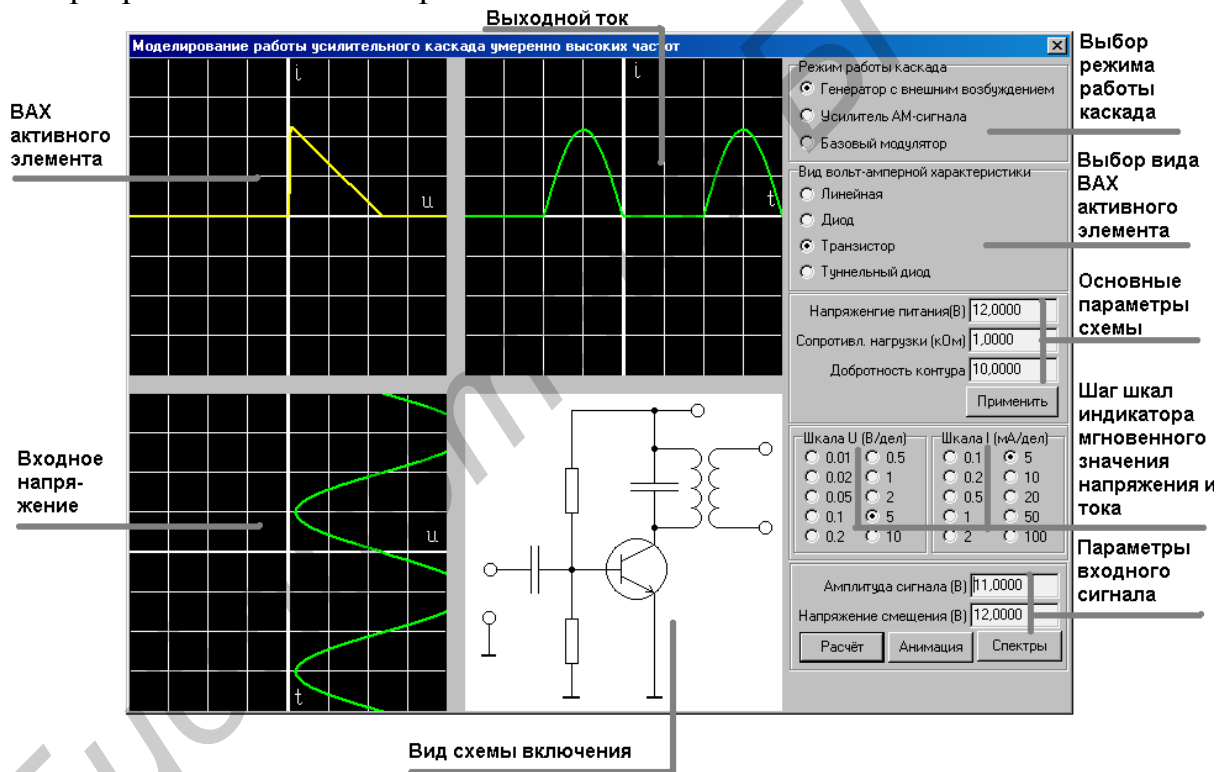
Выходной ток

Моделирование работы усилительного каскада умеренно высоких частот

ВАХ активного элемента

i

u

i

t

Входное напряжение

u

t

Режим работы каскада
Генератор с внешним возбуждением
Усилитель АМ-сигнала
Базовый модулятор

Вид вольт-амперной характеристики
Линейная
Диод
Транзистор
Туннельный диод

Напряженгие питания(В) 12,0000
Сопротивл. нагрузки (кОм) 1,0000
Добротность контура 10,0000
Применить

Шкала U (В/дел)
0.01 0.5
0.02 1
0.05 2
0.1 5
0.2 10

Шкала I (мА/дел)
0.1 5
0.2 10
0.5 20
1 50
2 100

Амплитуда сигнала (В) 11,0000
Напряжение смещения (В) 12,0000
Расчёт Анимация Спектры

Выбор режима работы каскада

Выбор вида ВАХ активного элемента

Основные параметры схемы

Шаг шкал индикатора мгновенного значения напряжения и тока

Параметры входного сигнала

Вид схемы включения